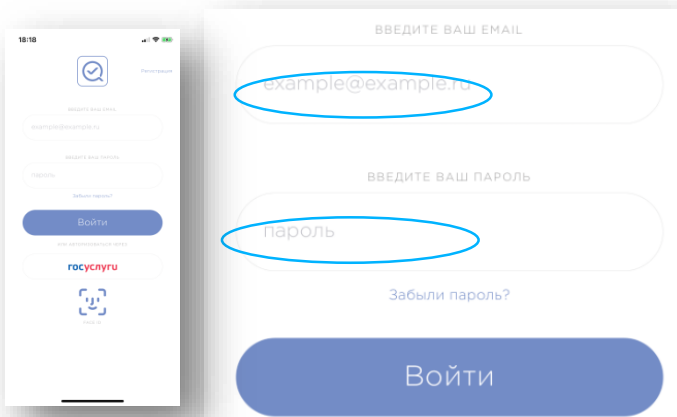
18:18

Регистрация

введите ваш email

example@example.ru

введите ваш пароль

пароль

Забыли пароль?

Войти

или авторизоваться через

госуслуги

Face ID

ВВЕДИТЕ ВАШ EMAIL

example@example.ru

ВВЕДИТЕ ВАШ ПАРОЛЬ

пароль

Забыли пароль?

Войти